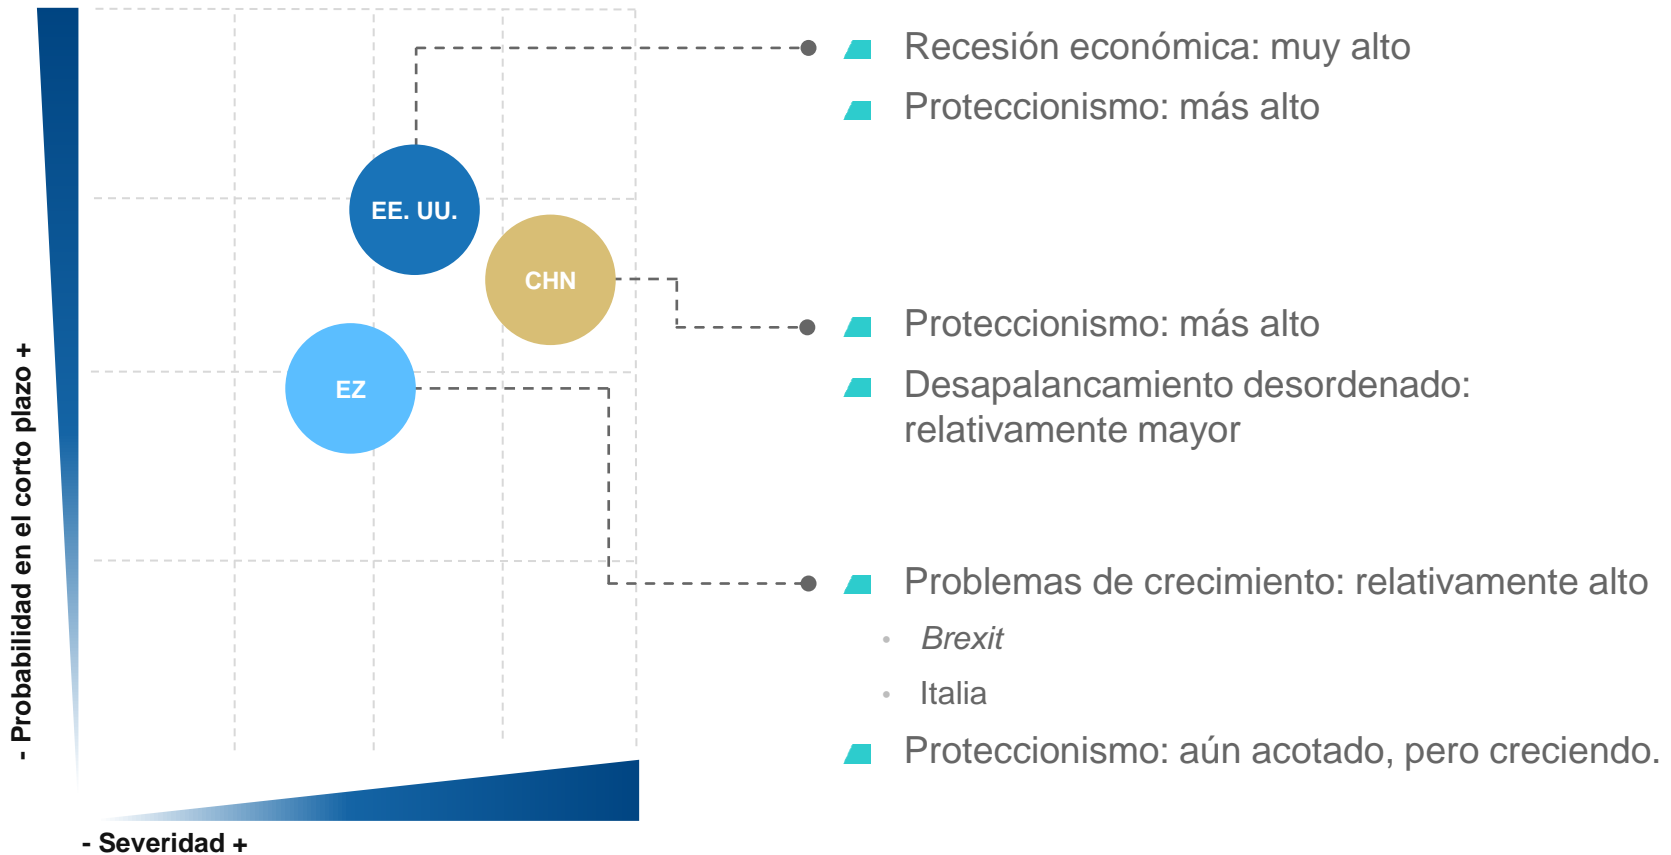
- Probabilidad en el corto plazo +

EE. UU.

CHN

EZ

- Severidad +

Recesión económica: muy alto

Protección­ismo: más alto

Proteccionismo: más alto

Desapalancamiento desordenado: relativamente mayor

Problemas de crecimiento: relativamente alto

- *Brexit*
- Italia

Proteccionismo: aún acotado, pero creciendo.